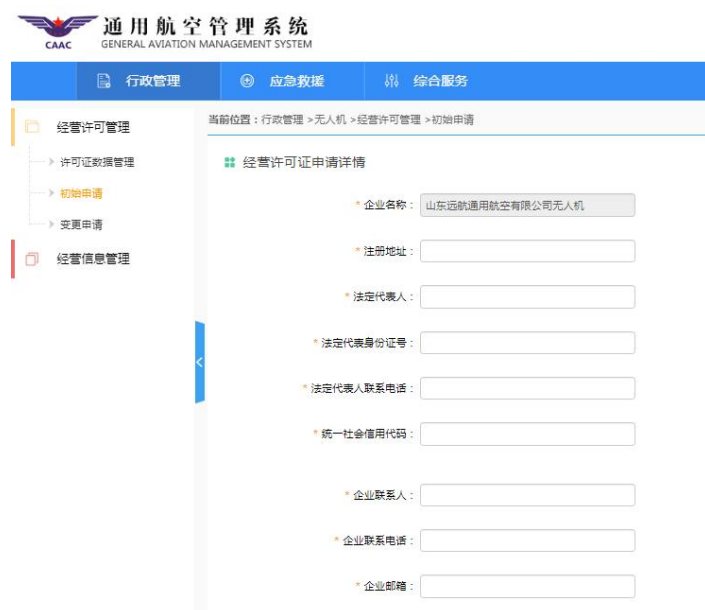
CAAC 通用航空管理系统
GENERAL AVIATION MANAGEMENT SYSTEM

行政管理 应急救援 综合服务

经营许可管理
许可证数据管理
初始申请
变更申请
经营信息管理

当前位置：行政管理 > 无人机 > 经营许可管理 > 初始申请

经营许可证申请详情

* 企业名称： 山东远航通用航空有限公司无人机

* 注册地址：

* 法定代表人：

* 法定代表身份证号：

* 法定代表人联系电话：

* 统一社会信用代码：

* 企业联系人：

* 企业联系电话：

* 企业邮箱：